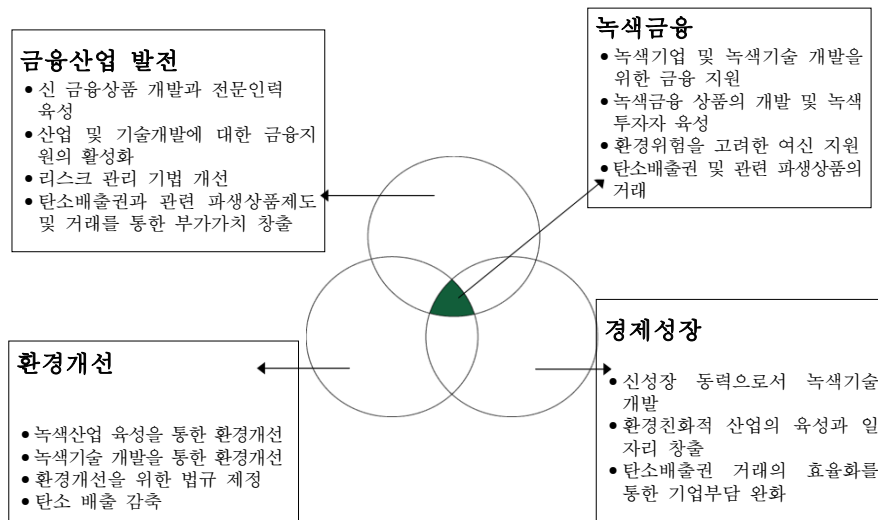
녹색금융

• 녹색기업 및 녹색기술 개발을 위한 금융 지원
• 녹색금융 상품의 개발 및 녹색 투자자 육성
• 환경위험을 고려한 여신 지원
• 탄소배출권 및 관련 파생상품의 거래

금융산업 발전

• 신 금융상품 개발과 전문인력 육성
• 산업 및 기술개발에 대한 금융지원의 활성화
• 리스크 관리 기법 개선
• 탄소배출권과 관련 파생상품제도 및 거래를 통한 부가가치 창출

경제성장

• 신성장 동력으로서 녹색기술 개발
• 환경친화적 산업의 육성과 일자리 창출
• 탄소배출권 거래의 효율화를 통한 기업부담 완화

환경개선

• 녹색산업 육성을 통한 환경개선
• 녹색기술 개발을 통한 환경개선
• 환경개선을 위한 법규 제정
• 탄소 배출 감축